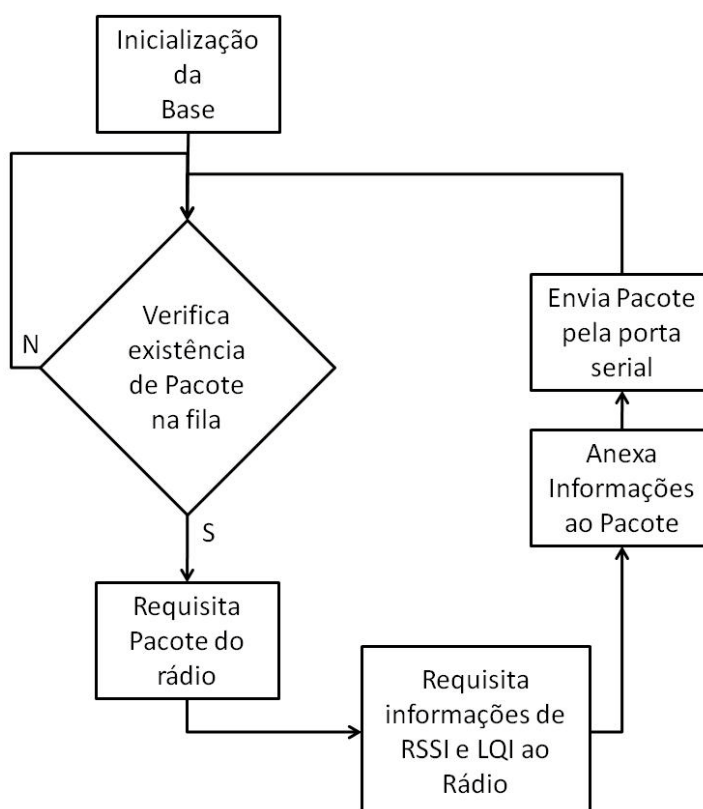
Inicialização da Base

Verifica existência de Pacote na fila

N

S

Requisita Pacote do rádio

Requisita informações de RSSI e LQI ao Rádio

Anexa Informações ao Pacote

Envia Pacote pela porta serial